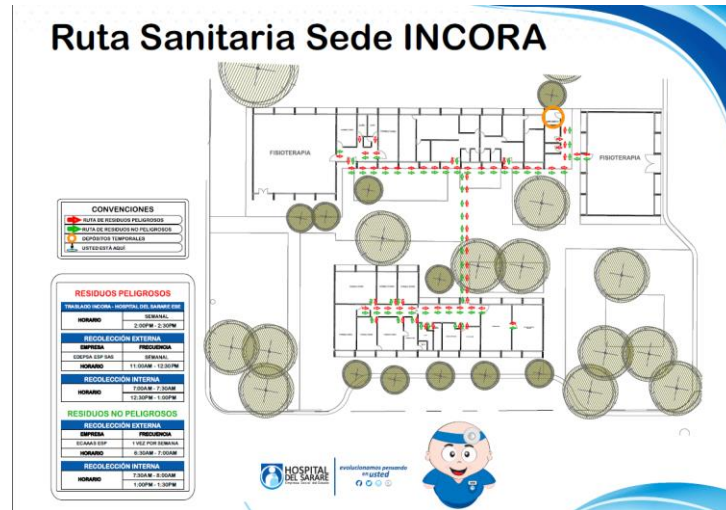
Ruta Sanitaria Sede INCORA

FISIOTERAPIA

FISIOTERAPIA

CONVENCIONES
RUTA DE RESIDUOS PELIGROSOS
RUTA DE RESIDUOS NO PELIGROSOS
DEPÓSITOS TEMPORALES
USTED ESTÁ AQUÍ

RESIDUOS PELIGROSOS

| TRASLADO INCORA - HOSPITAL DEL SARARE ESE | |
|---|---|
| HORARIO | SEMANAL |
| | 2:00PM - 2:30PM |

| RECOLECCIÓN EXTERNA | |
|---|---|
| EMPRESA | FRECUENCIA |
| SDEPSA ESP SAS | SEMANAL |
| HORARIO | 11:00AM - 12:30PM |

| RECOLECCIÓN INTERNA | |
|---|---|
| HORARIO | 7:00AM - 7:30AM |
| | 12:30PM - 1:00PM |

RESIDUOS NO PELIGROSOS

| RECOLECCIÓN EXTERNA | |
|---|---|
| EMPRESA | FRECUENCIA |
| ECAAAS ESP | 1 VEZ POR SEMANA |
| HORARIO | 6:30AM - 7:00AM |

| RECOLECCIÓN INTERNA | |
|---|---|
| HORARIO | 7:30AM - 8:00AM |
| | 1:00PM - 1:30PM |

HOSPITAL DEL SARARE
evolucionamos pensando en usted